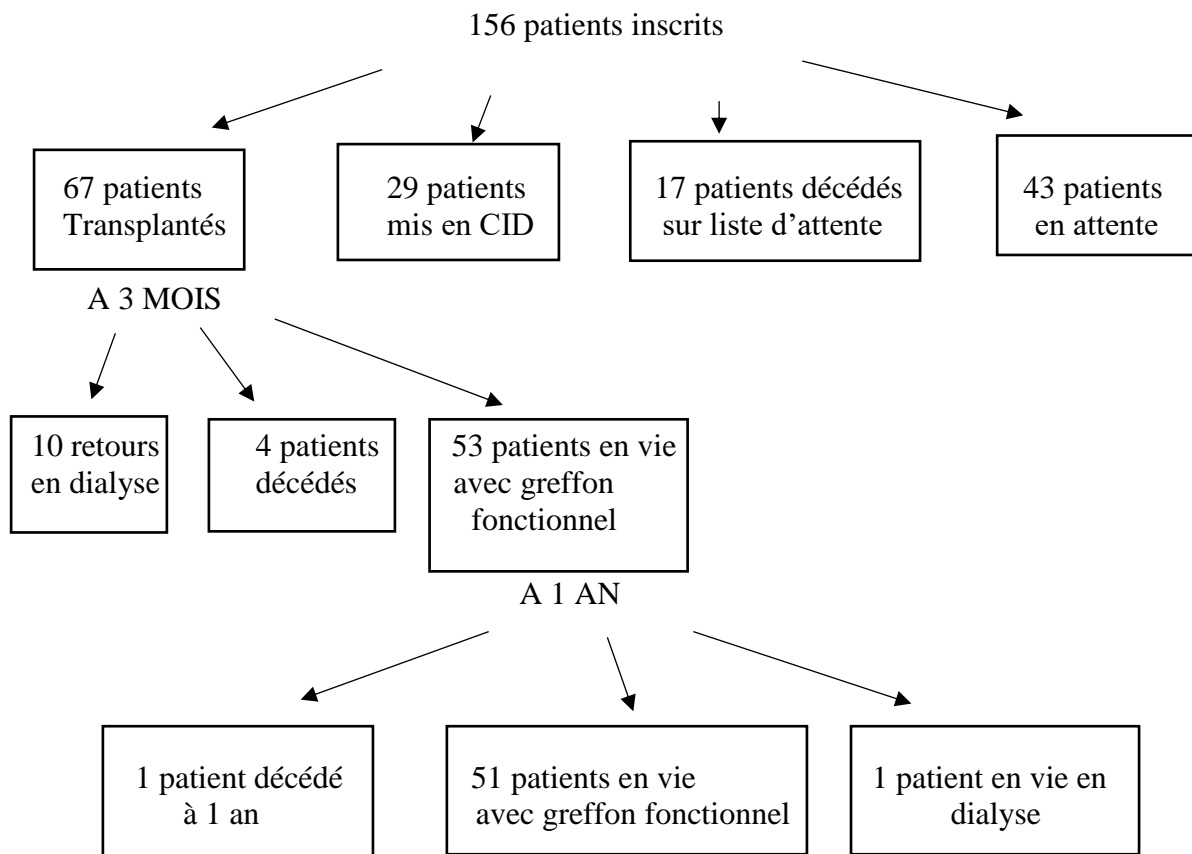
156 patients inscrits

67 patients Transplantés

29 patients mis en CID

17 patients décédés sur liste d'attente

43 patients en attente

A 3 MOIS

10 retours en dialyse

4 patients décédés

53 patients en vie avec greffon fonctionnel

A 1 AN

1 patient décédé à 1 an

51 patients en vie avec greffon fonctionnel

1 patient en vie en dialyse